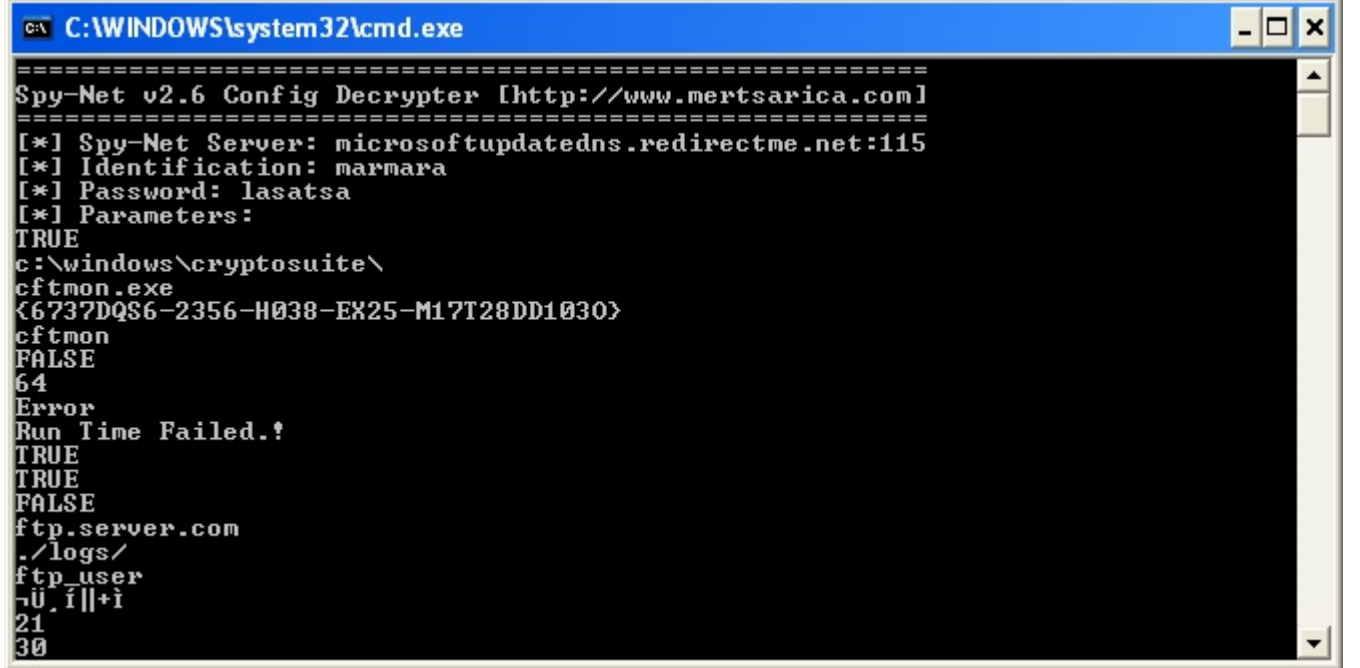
C:\WINDOWS\system32\cmd.exe

==========================================================
Spy-Net v2.6 Config Decrypter [http://www.mertsarica.com]
==========================================================
[*] Spy-Net Server: microsoftupdatedns.redirectme.net:115
[*] Identification: marmara
[*] Password: lasatsa
[*] Parameters:
TRUE
c:\windows\cryptosuite\
cftmon.exe
{6737DQS6-2356-H038-EX25-M17T28DD1030}
cftmon
FALSE
64
Error
Run Time Failed.!
TRUE
TRUE
FALSE
ftp.server.com
./logs/
ftp_user
¬Ü¸í||+ì
21
30